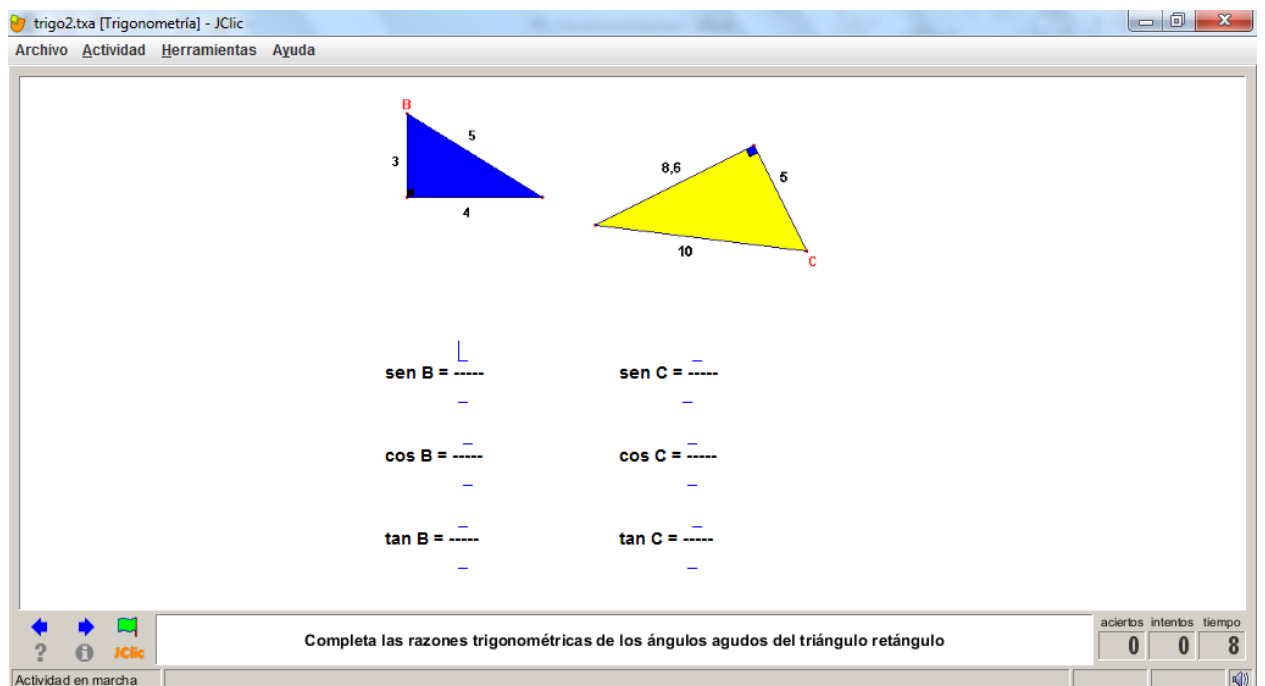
trigo2.txa [Trigonometría] - JClic

Archivo Actividad Herramientas Ayuda

B
5
3
4

8,6
5
10
C

sen B = -----
sen C = -----

cos B = -----
cos C = -----

tan B = -----
tan C = -----

? JClic

Completa las razones trigonométricas de los ángulos agudos del triángulo retángulo

aciertos intentos tiempo
0 0 8

Actividad en marcha